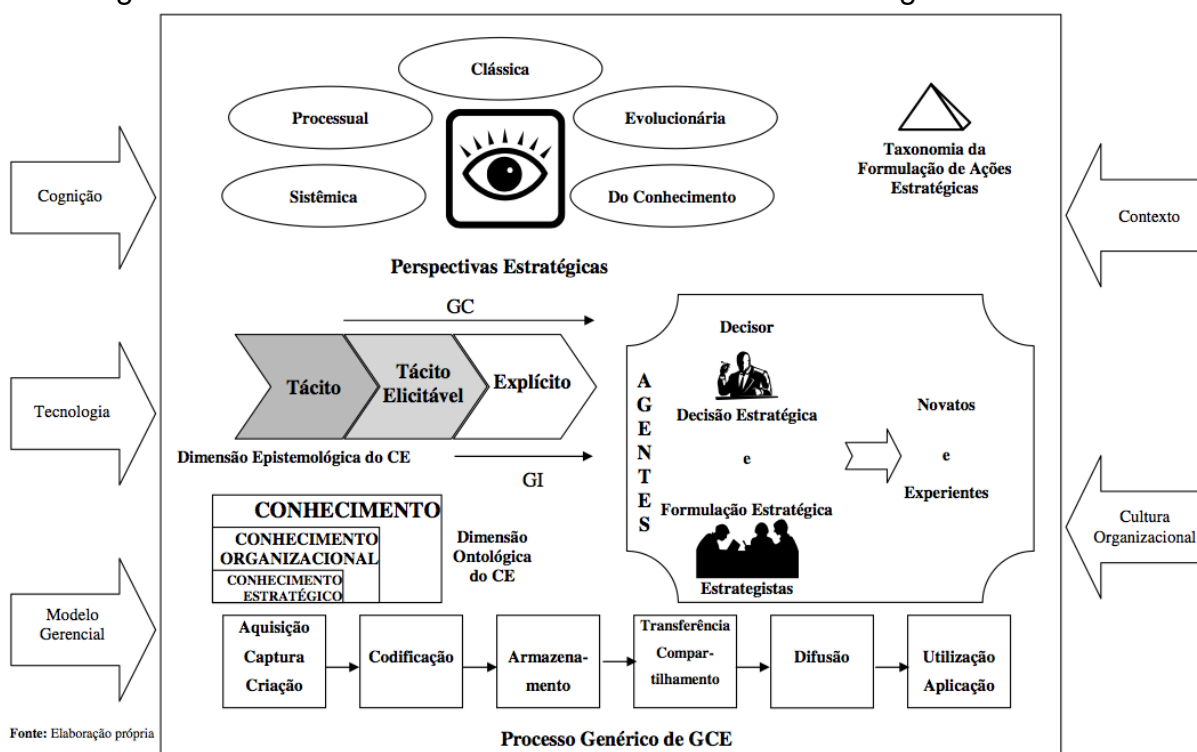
Clássica

Processual

Evolucionária

Sistêmica

Do Conhecimento

Taxonomia da Formulação de Ações Estratégicas

Cognição

Contexto

Perspectivas Estratégicas

GC

Tácito

Tácito Elicitável

Explícito

Tecnologia

Dimensão Epistemológica do CE

GI

A G E N T E S

Decisor

Decisão Estratégica

e

Formulação Estratégica

Estrategistas

Novatos

e

Experientes

CONHECIMENTO

CONHECIMENTO ORGANIZACIONAL

CONHECIMENTO ESTRATÉGICO

Dimensão Ontológica do CE

Cultura Organizacional

Modelo Gerencial

Aquisição Captura Criação

Codificação

Armazenamento

Transferência Compartilhamento

Difusão

Utilização Aplicação

Fonte: Elaboração própria

Processo Genérico de GCE